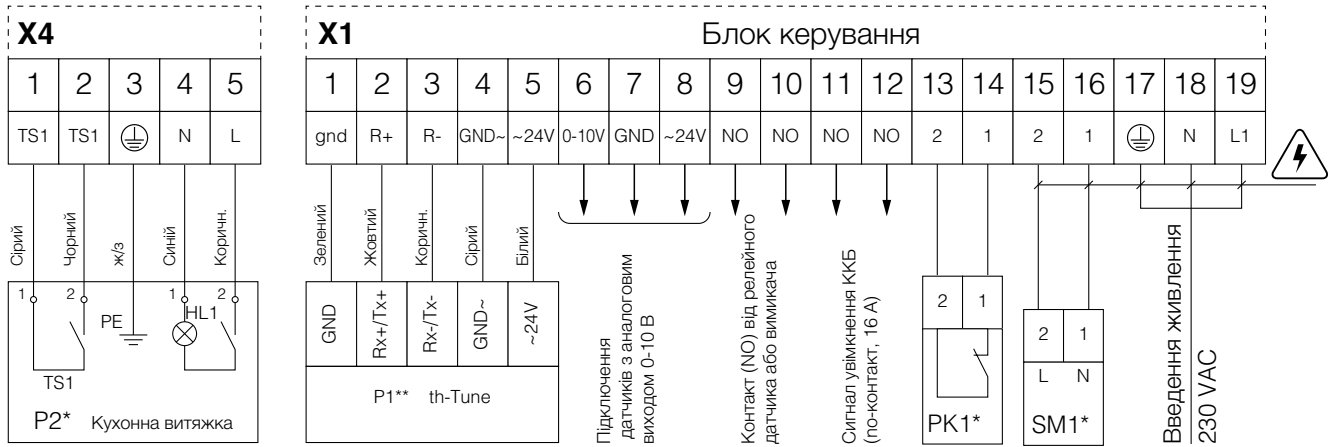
X4

| 1 | 2 | 3 | 4 | 5 |
|---|---|---|---|---|
| TS1 | TS1 | ⏚ | N | L |

Сірий
Чорний
ж/з
Синій
Коричн.

1 2 PE 1 2 HL1
TS1
P2* Кухонна витяжка

X1 Блок керування

| 1 | 2 | 3 | 4 | 5 | 6 | 7 | 8 | 9 | 10 | 11 | 12 | 13 | 14 | 15 | 16 | 17 | 18 | 19 |
|---|---|---|---|---|---|---|---|---|---|---|---|---|---|---|---|---|---|---|
| gnd | R+ | R- | GND~ | ~24V | 0-10V | GND | ~24V | NO | NO | NO | NO | 2 | 1 | 2 | 1 | ⏚ | N | L1 |

Зелений
Жовтий
Коричн.
Сірий
Білий

GND
Rx+/Tx+
Rx-/Tx-
GND~
~24V
P1** th-Tune

Підключення датчиків з аналоговим виходом 0-10 В

Контакт (NO) від релейного датчика або вимикача

Сигнал увімкнення ККБ (по-контакт, 16 А)

2 1
PK1*

2 1
L N
SM1*

Введення живлення 230 VAC